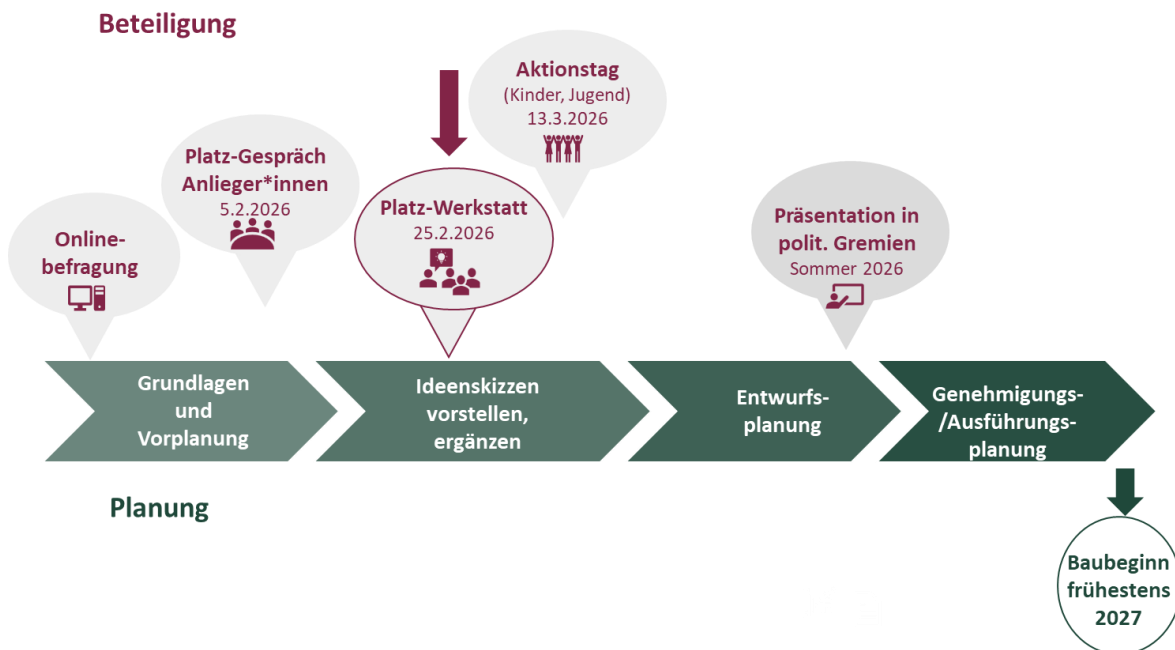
Beteiligung

Online-befragung

Platz-Gespräch Anlieger*innen
5.2.2026

Platz-Werkstatt
25.2.2026

Aktionstag
(Kinder, Jugend)
13.3.2026

Präsentation in polit. Gremien
Sommer 2026

Grundlagen und Vorplanung

Ideenskizzen vorstellen, ergänzen

Entwurfs-planung

Genehmigungs-/Ausführungs-planung

Planung

Baubeginn frühestens 2027